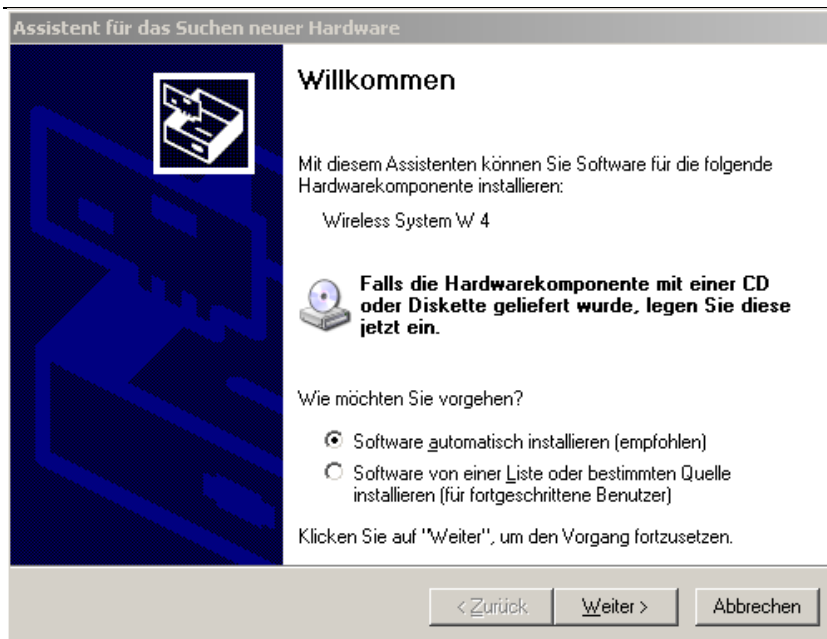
Assistent für das Suchen neuer Hardware

Willkommen

Mit diesem Assistenten können Sie Software für die folgende Hardwarekomponente installieren:

Wireless System W 4

Falls die Hardwarekomponente mit einer CD oder Diskette geliefert wurde, legen Sie diese jetzt ein.

Wie möchten Sie vorgehen?

Software automatisch installieren (empfohlen)

Software von einer Liste oder bestimmten Quelle installieren (für fortgeschrittene Benutzer)

Klicken Sie auf "Weiter", um den Vorgang fortzusetzen.

< Zurück

Weiter >

Abbrechen